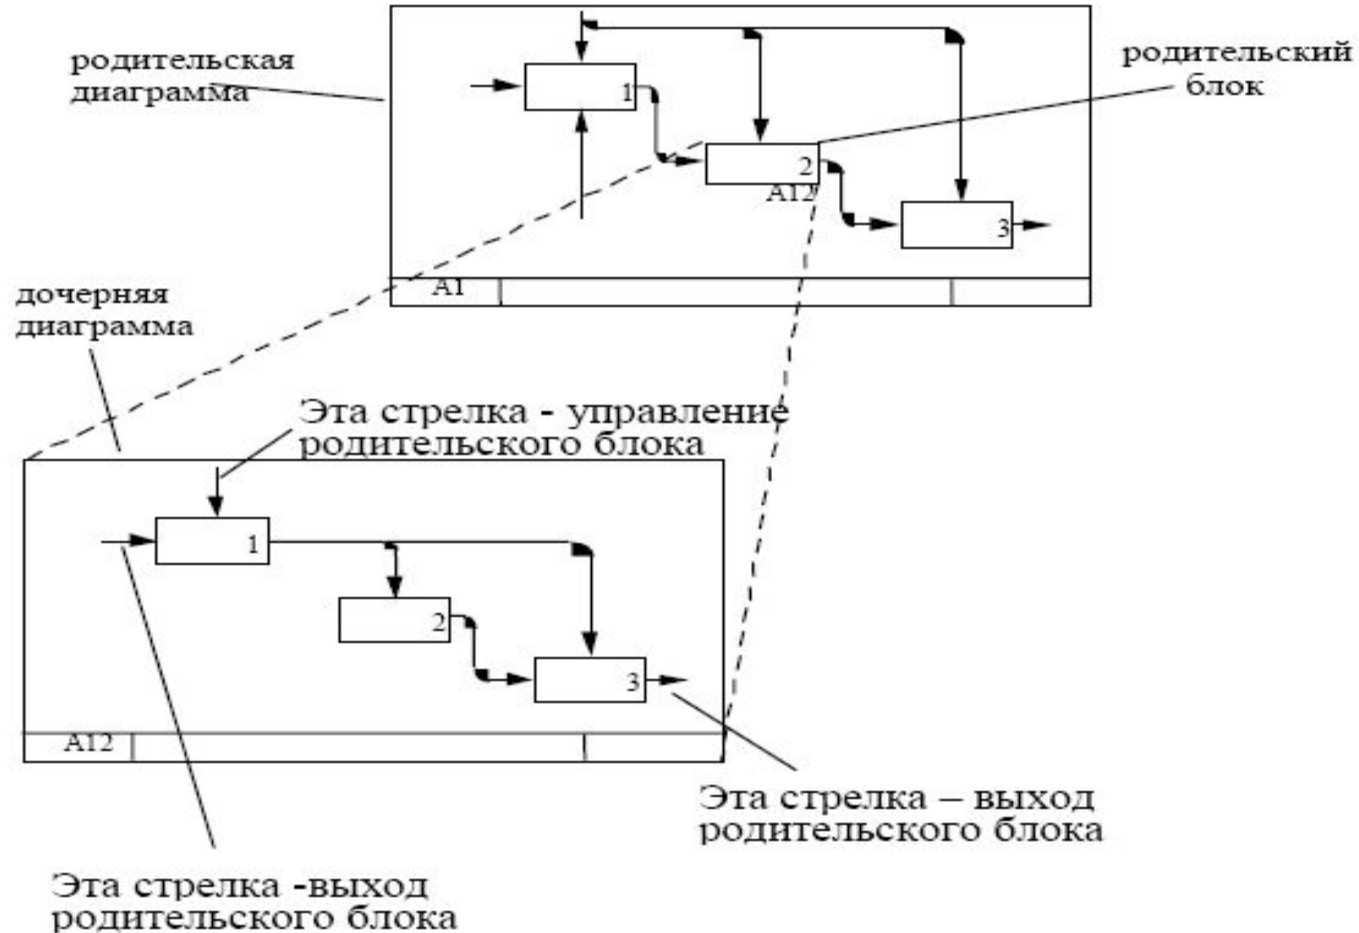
родительская диаграмма

родительский блок

1

2

A12

3

A1

дочерняя диаграмма

Эта стрелка - управление родительского блока

1

2

3

A12

Эта стрелка – выход родительского блока

Эта стрелка -выход родительского блока